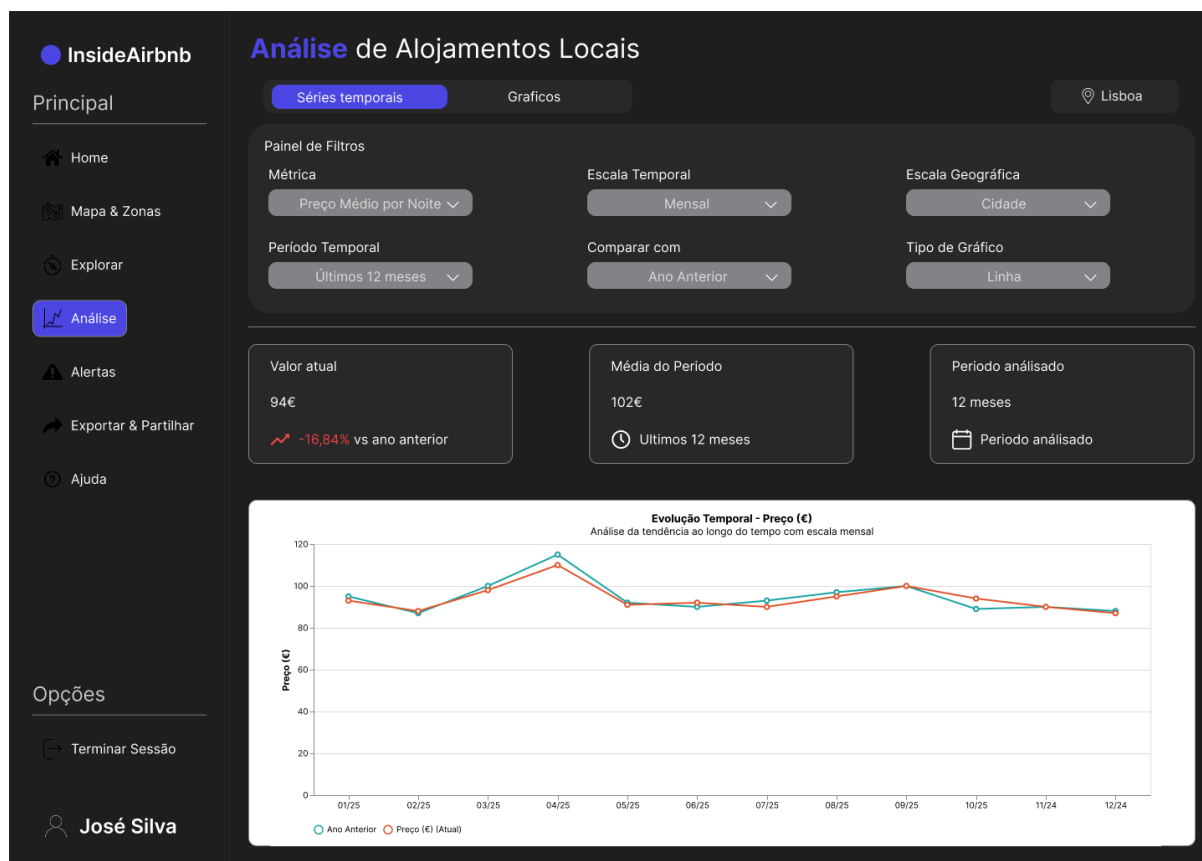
InsideAirbnb

Principal

Home

Mapa & Zonas

Explorar

Análise

Alertas

Exportar & Partilhar

Ajuda

Opções

Terminar Sessão

José Silva

Análise de Alojamentos Locais

Séries temporais

Graficos

Lisboa

Painel de Filtros

Métrica

Preço Médio por Noite

Escala Temporal

Mensal

Escala Geográfica

Cidade

Período Temporal

Últimos 12 meses

Comparar com

Ano Anterior

Tipo de Gráfico

Linha

Valor atual

94€

-16,84% vs ano anterior

Média do Periodo

102€

Ultimos 12 meses

Periodo análisado

12 meses

Periodo análisado

Evolução Temporal - Preço (€)

Análise da tendência ao longo do tempo com escala mensal

Preço (€)

120
100
80
60
40
20
0

01/25 02/25 03/25 04/25 05/25 06/25 07/25 08/25 09/25 10/25 11/24 12/24

Ano Anterior Preço (€) (Atual)